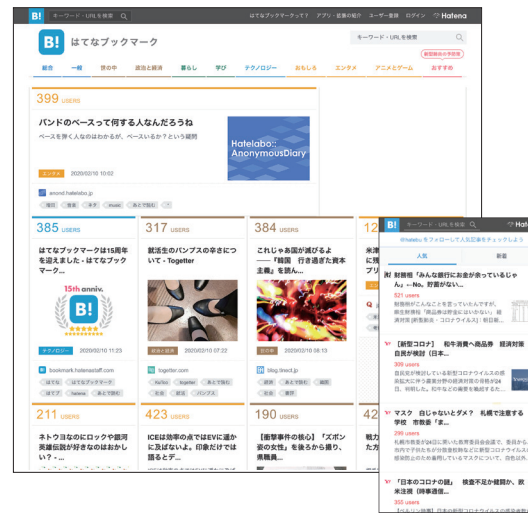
B! キーワード・URLを検索 はてなブックマークって？ アプリ・拡張の紹介 ユーザー登録 ログイン Hatena

B! はてなブックマーク

キーワード・URLを検索

総合 一般 世の中 政治と経済 暮らし 学び テクノロジー おもしろ エンタメ アニメとゲーム おすすめ

399 USERS

バンドのベースって何する人なんだろうね

ベースを弾く人なのはわかるが、ベースいるか？という疑問

Hatelabo:: AnonymousDiary

エンタメ 2020/02/10 10:02

anond.hatelabo.jp

増田 音楽 ネタ music あとで読む

385 USERS

はてなブックマークは15周年を迎えました - はてなブックマーク...

15th anniv.

B!

テクノロジー 2020/02/10 11:23

bookmark.hatenastaff.com

はてな はてなブックマーク hatena あとで読む

317 USERS

就活生のパンプスの辛さについて - Togetter

世の中 2020/02/10 10:22

togetter.com

fashion togetter あとで読む 社会 就活 パンプス

384 USERS

これじゃみ国が滅びるよ——『韓国 行き過ぎた資本主義』を読ん...

政治と経済 2020/02/10 08:13

blog.tinect.jp

社会 韓国

211 USERS

ネトウヨなのにロックや銀河英雄伝説が好きなのはおかしい？...

423 USERS

ICEは効率の点ではEVに遥かに及ばないよ。印象だけで語るとデ...

190 USERS

【衝撃事件の核心】「ズボン姿の女性」を後ろから襲う、県職員...

B! キーワード・URLを検索 Hate

@hatenaをフォローして人気記事をチェックしよう

人気 新着

財務相「みんな銀行にお金が余っているじゃん」→No、貯蓄がない...

521 users

財務相がこんなことを言っていたんですが、麻生財務相「商品券は貯金にはいかない」経済対策 [新型肺炎・コロナウイルス]: 日経新聞...

【新型コロナ】 和牛消費へ商品券 経済対策 自民が検討 |日本...

399 users

自民党が検討している新型コロナウイルスの感染拡大に伴う緊急対策の経済対策の骨格が26日、判明した...

マスク 白じゃないとダメ？ 札幌で注意する学校 市教委「ま...

299 users

札幌市教委が24日に実施した教育委員会会議で、委員から市内の子供たちが白色のマスクを着用するよう...

「日本のコロナの謎」 検査不足か健闘か、欧米注視 (時事通信...

355 users